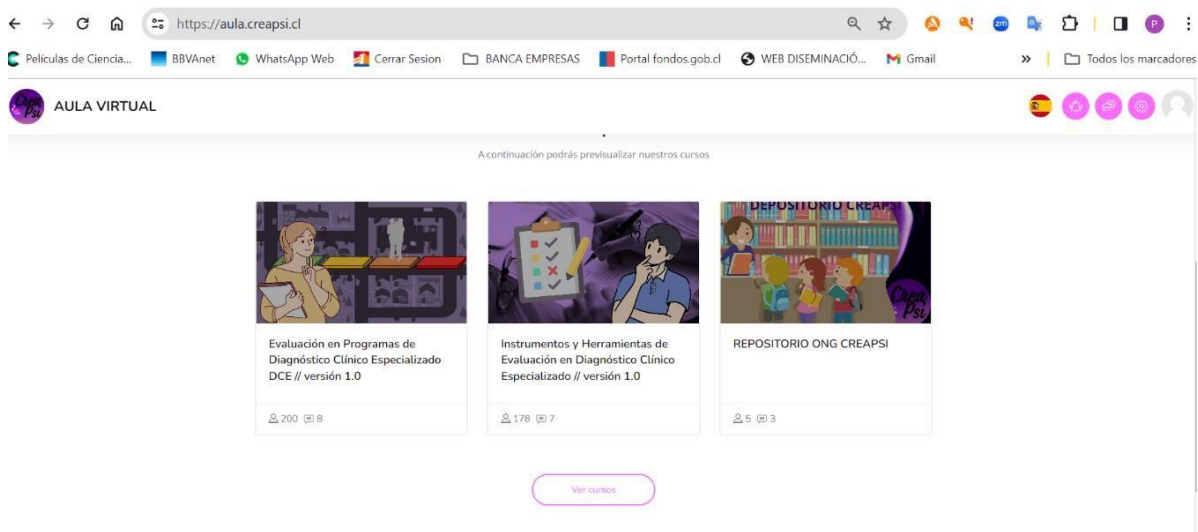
https://aula.creapsi.cl

Películas de Ciencia... BBVAnet WhatsApp Web Cerrar Sesion BANCA EMPRESAS Portal fondos.gob.cl WEB DISEMINACIÓ... Gmail » Todos los marcadores

Crea Psi AULA VIRTUAL

A continuación podrás previsualizar nuestros cursos

Evaluación en Programas de Diagnóstico Clínico Especializado DCE // versión 1.0

200 8

Instrumentos y Herramientas de Evaluación en Diagnóstico Clínico Especializado // versión 1.0

178 7

DEPOSITORIO CREAPS

Crea Psi

REPOSITORIO ONG CREAPSI

5 3

Ver cursos